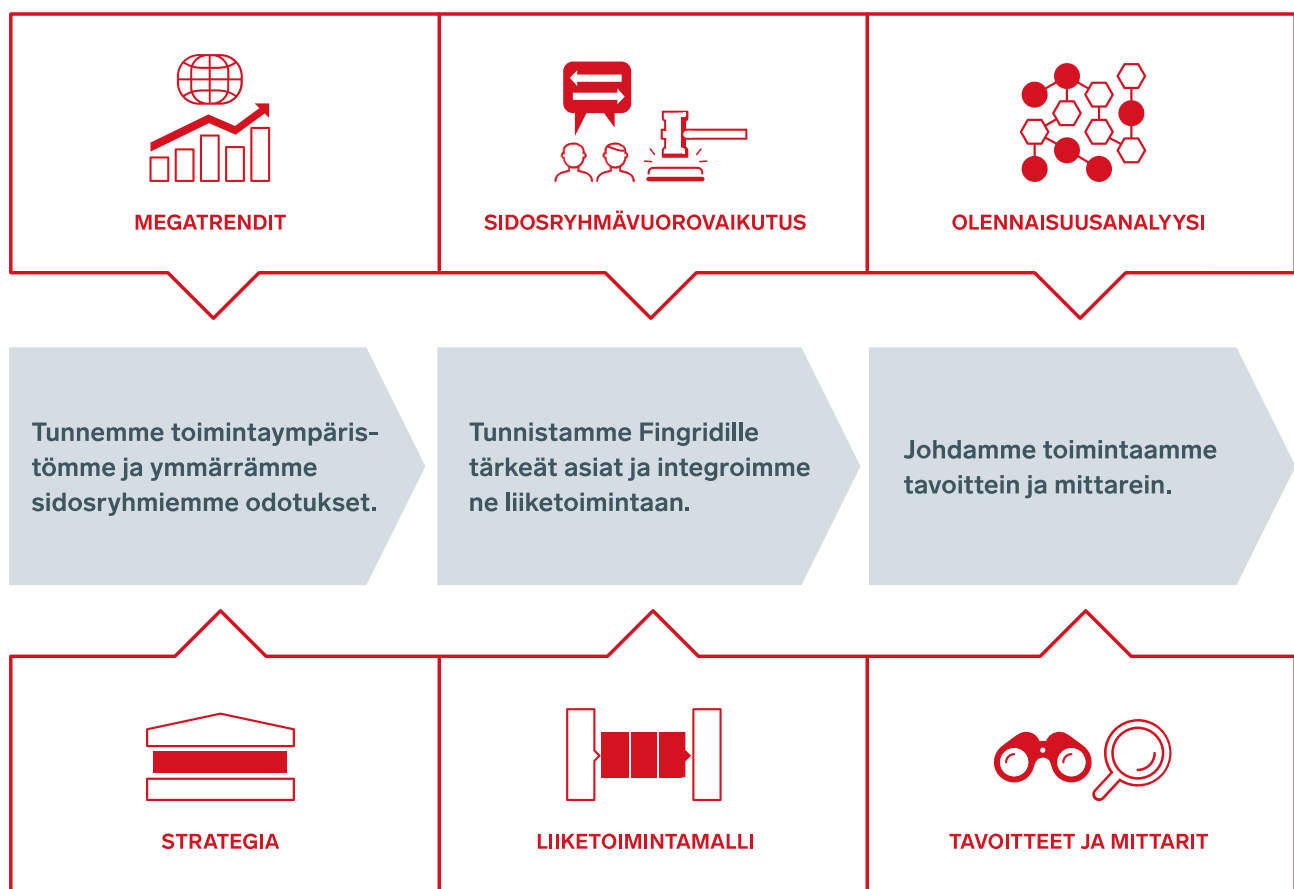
MEGATRENDIT

SIDOSRYHMÄVUOROVAIKUTUS

OLENNAISUUSANALYYSI

Tunnemme toimintaympäristömme ja ymmärrämme sidosryhmiemme odotukset.

Tunnistamme Fingridille tärkeät asiat ja integroimme ne liiketoimintaan.

Johdamme toimintaamme tavoittein ja mittarein.

STRATEGIA

LIIKETOIMINTAMALLI

TAVOITTEET JA MITTARIT